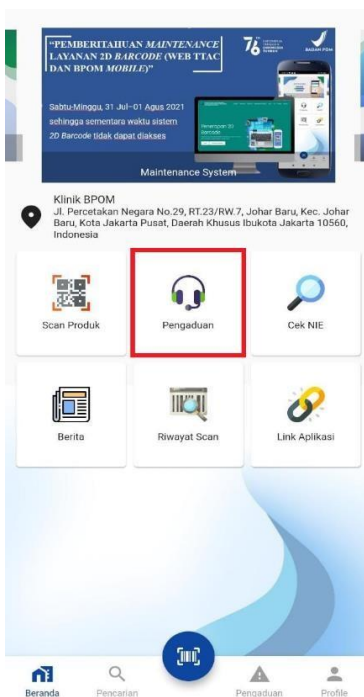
"PEMBERITAHUAN *MAINTENANCE* LAYANAN 2D *BARCODE* (WEB TTAC DAN BPOM *MOBILE*)"

76

BADAN POM

Sabtu-Minggu, 31 Jul–01 Agus 2021 sehingga sementara waktu sistem *2D Barcode* tidak dapat diakses

Maintenance System

Klinik BPOM
Jl. Percetakan Negara No.29, RT.23/RW.7, Johar Baru, Kec. Johar Baru, Kota Jakarta Pusat, Daerah Khusus Ibukota Jakarta 10560, Indonesia

Scan Produk

Pengaduan

Cek NIE

Berita

Riwayat Scan

Link Aplikasi

Beranda

Pencarian

Pengaduan

Profile